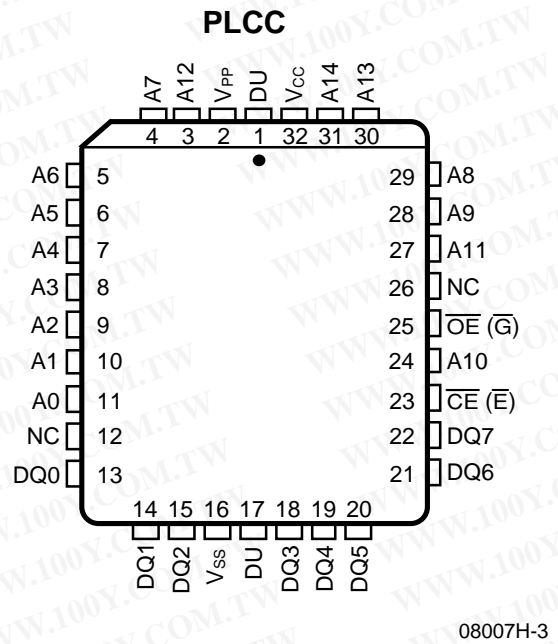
PLCC

A7 A12 $V_{PP}$ DU $V_{CC}$ A14 A13

4 3 2 1 32 31 30

A6 5
A5 6
A4 7
A3 8
A2 9
A1 10
A0 11
NC 12
DQ0 13

29 A8
28 A9
27 A11
26 NC
25 $\overline{OE}$ ($\overline{G}$)
24 A10
23 $\overline{CE}$ ($\overline{E}$)
22 DQ7
21 DQ6

14 15 16 17 18 19 20

DQ1 DQ2 $V_{SS}$ DU DQ3 DQ4 DQ5

08007H-3